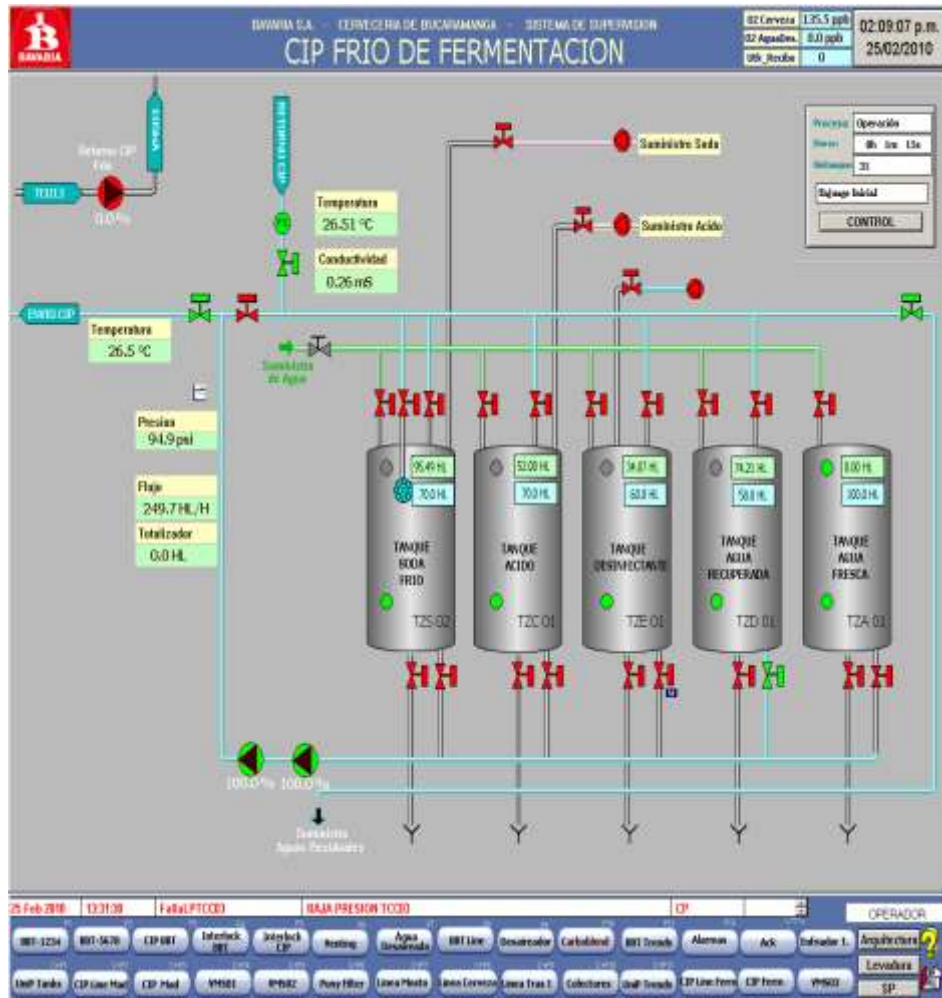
BAVARIA

BAVARIA S.A. - CERVECERIA DE BUCARAMANGA - SISTEMA DE SUPERVISION

CIP FRIO DE FERMENTACION

| O2 Cerveza | 135.5 ppb |
|---|---|
| O2 AguaDes. | 0.0 ppb |
| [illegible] | 0 |

02:09:07 p.m.
25/02/2010

Retorno CIP Frio

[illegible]

0.0 %

RETORNO CIP

Temperatura
26.51 °C

Conductividad
0.26 mS

Suministro Soda

Suministro Acido

| Proceso | Operación |
|---|---|
| Tiempo | 0h 1m 13s |
| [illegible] | 31 |

Enjuague Inicial

CONTROL

ENVIO CIP

Temperatura
26.5 °C

Suministro de Agua

Presion
94.9 psi

Flujo
249.7 HL/H

Totalizador
0.0 HL

95.49 HL
70.0 HL
TANQUE SODA FRIO
TZS 02

52.00 HL
70.0 HL
TANQUE ACIDO
TZC 01

34.07 HL
60.0 HL
TANQUE DESINFECTANTE
TZE 01

74.21 HL
50.0 HL
TANQUE AGUA RECUPERADA
TZD 01

0.00 HL
100.0 HL
TANQUE AGUA FRESCA
TZA 01

100.0 %
100.0 %

Suministro Aguas Residuales

25 Feb 2010 | 13:31:39 | Falla LPTC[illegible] | BAJA PRESION TC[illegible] | CIP

OPERADOR

BBT-1234 | BBT-5678 | CIP BBT | Interlock BBT | Interlock CIP | Heating | Agua Desairada | BBT Line | Desaireador | Carbideal | BBT Tirada | Alarmas | Ack | Enfriador 1 | Arquitectura

UNP Tanks | CIP Line Mad | CIP Mad | VMS01 | VMS02 | Pony Filter | Linea Filtrado | Linea Cerveza | Linea Tras 1 | Colectores | UNP Tirado | CIP Line Ferm | CIP Ferm | VMS03 | Levadura | SP